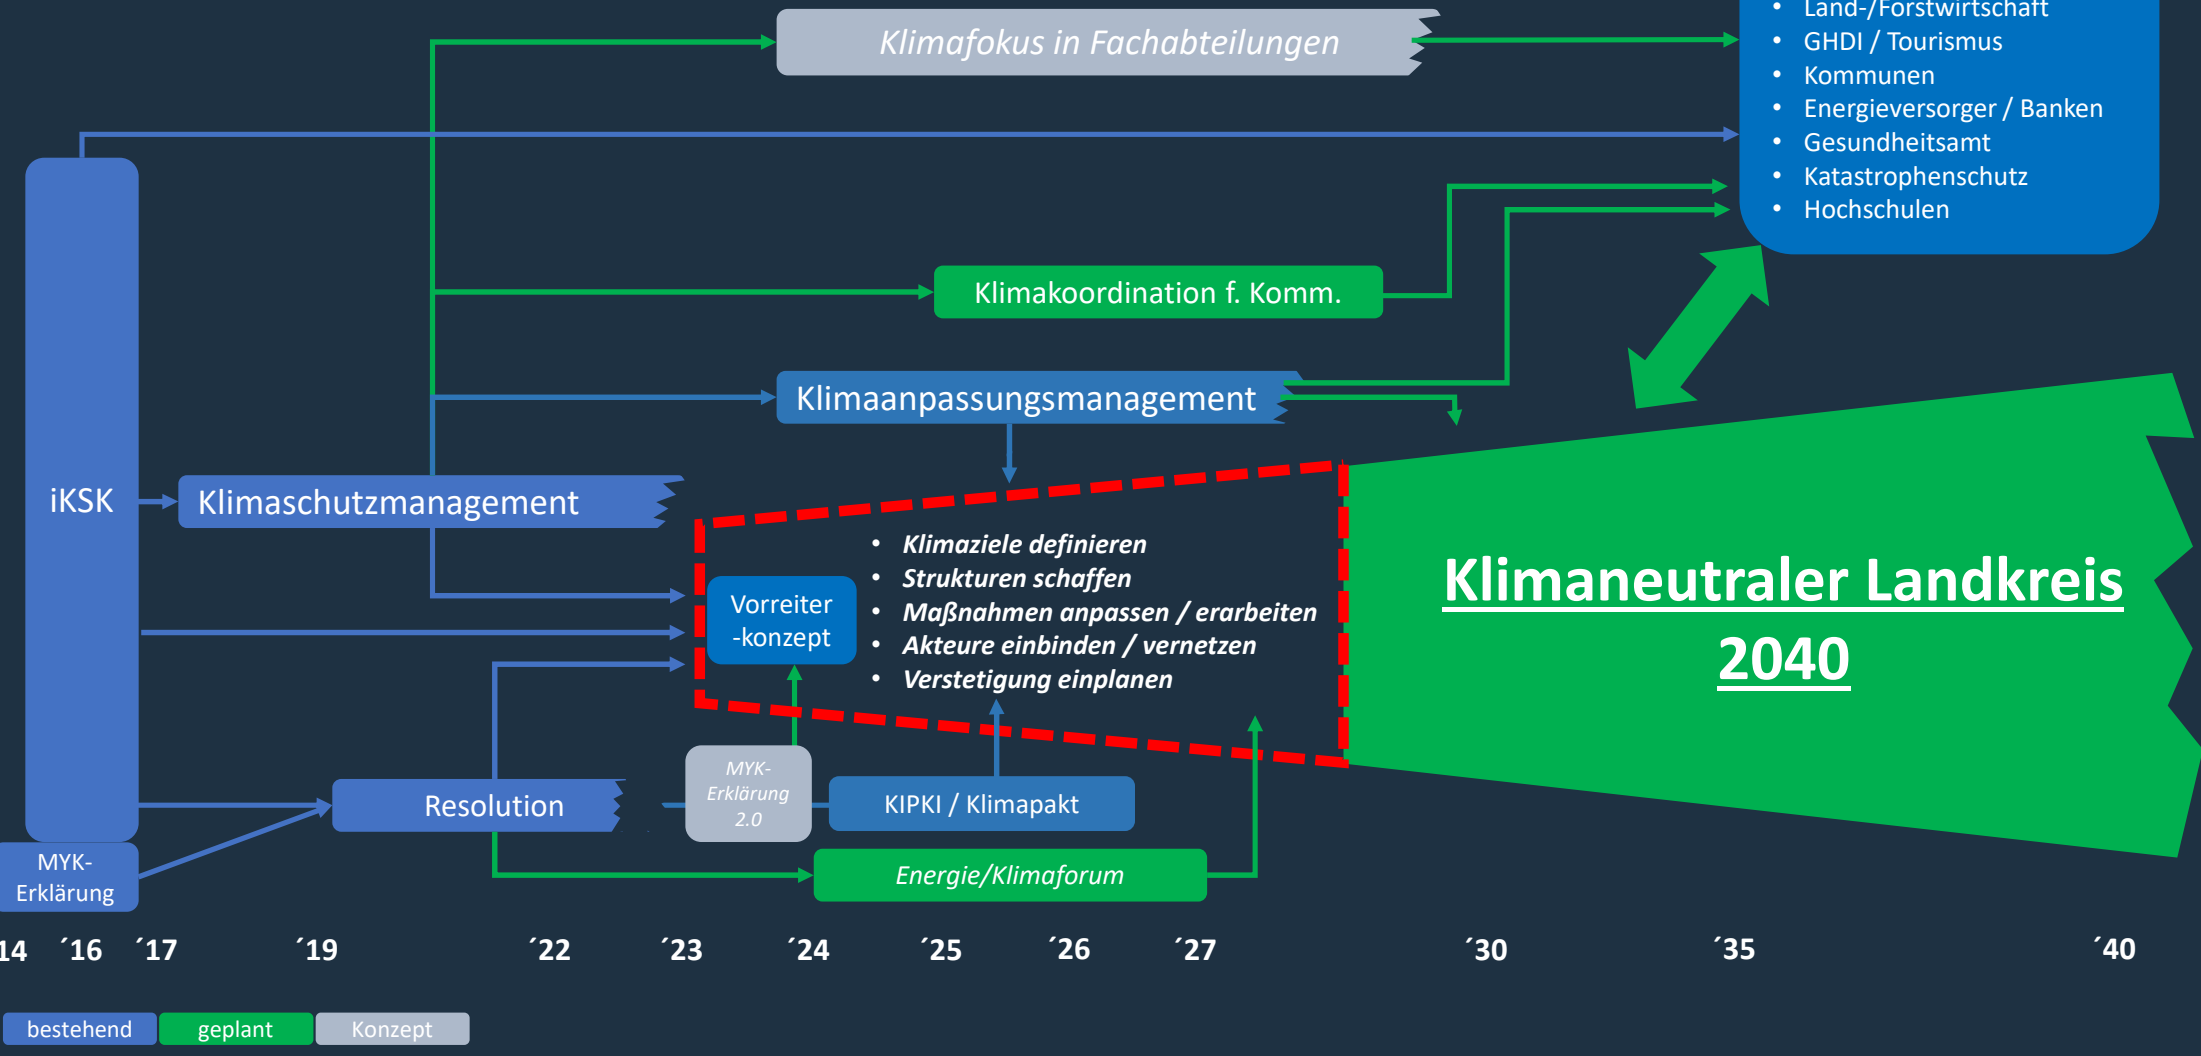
Klimafokus in Fachabteilungen

• Land-/Forstwirtschaft
• GHDI / Tourismus
• Kommunen
• Energieversorger / Banken
• Gesundheitsamt
• Katastrophenschutz
• Hochschulen

Klimakoordination f. Komm.

Klimaanpassungsmanagement

iKSK

Klimaschutzmanagement

Vorreiter -konzept

• Klimaziele definieren
• Strukturen schaffen
• Maßnahmen anpassen / erarbeiten
• Akteure einbinden / vernetzen
• Verstetigung einplanen

Klimaneutraler Landkreis 2040

MYK-Erklärung 2.0

Resolution

KIPKI / Klimapakt

MYK-Erklärung

Energie/Klimaforum

14 ´16 ´17 ´19 ´22 ´23 ´24 ´25 ´26 ´27 ´30 ´35 ´40

bestehend geplant Konzept